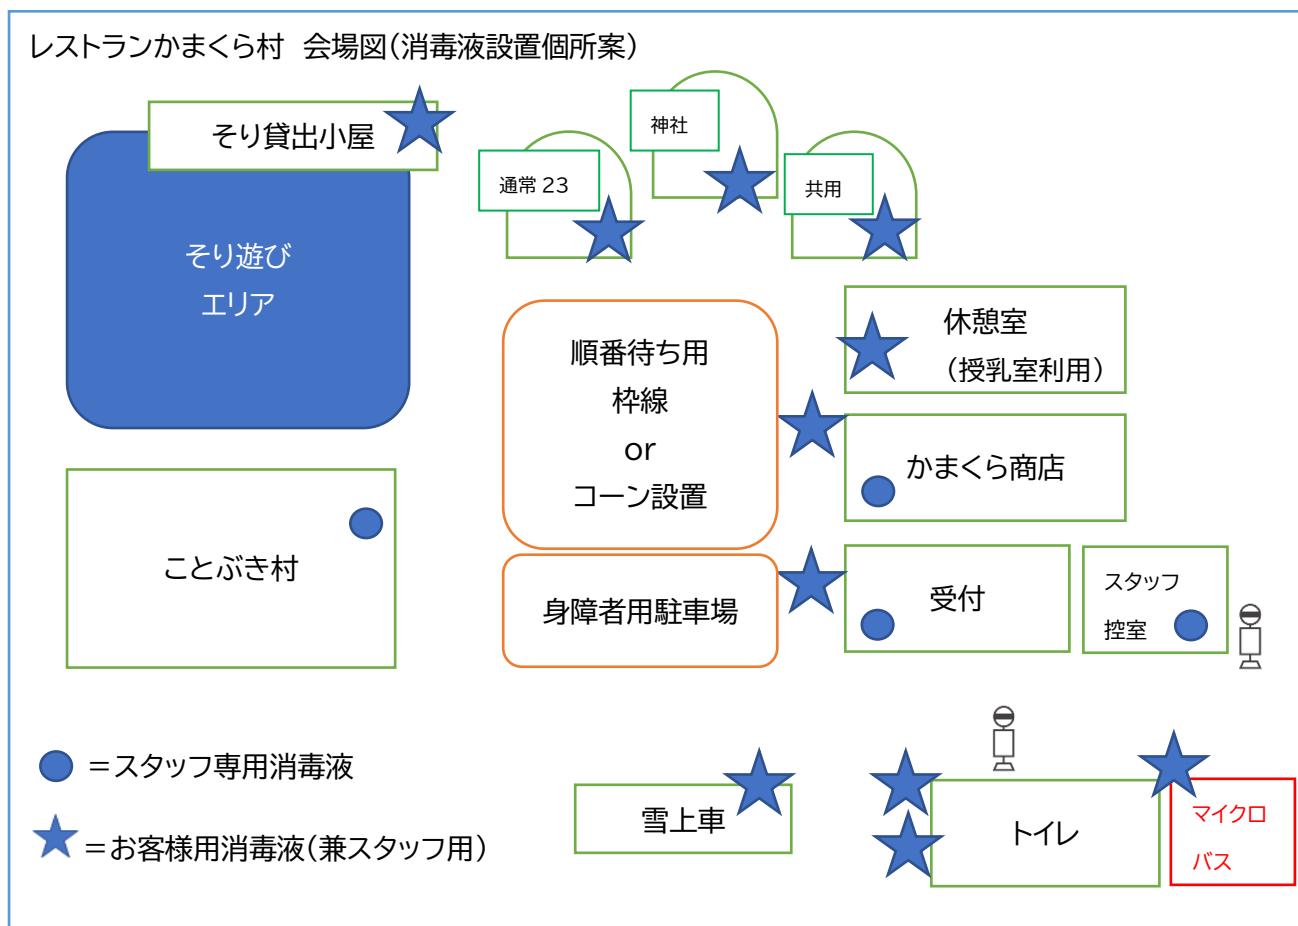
レストランかまくら村　会場図（消毒液設置個所案）

そり貸出小屋

そり遊び
エリア

通常 23

神社

共用

順番待ち用
枠線
or
コーン設置

休憩室
（授乳室利用）

かまくら商店

ことぶき村

身障者用駐車場

受付

スタッフ
控室

＝スタッフ専用消毒液

＝お客様用消毒液（兼スタッフ用）

雪上車

トイレ

マイクロ
バス